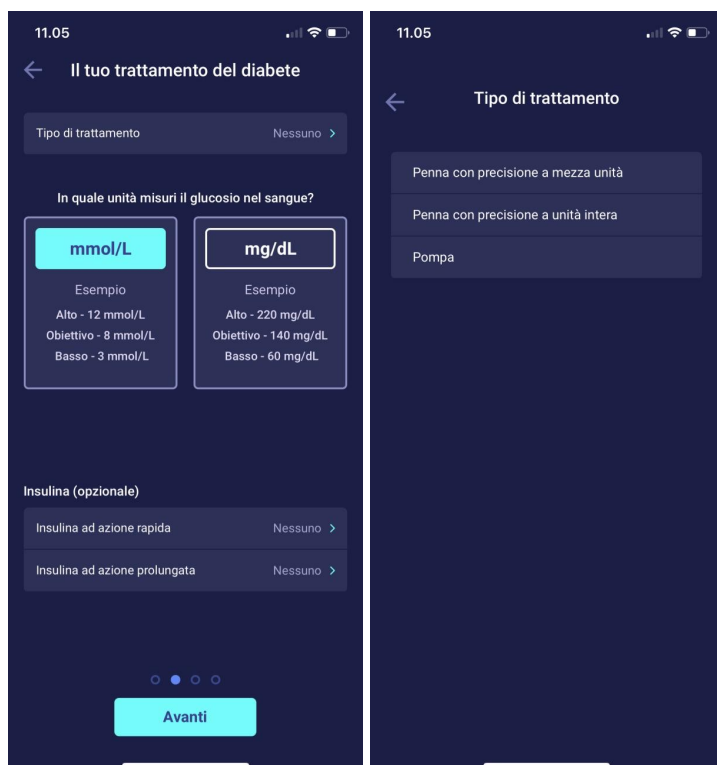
11.05

Il tuo trattamento del diabete

Tipo di trattamento Nessuno >

In quale unità misuri il glucosio nel sangue?

mmol/L

Esempio
Alto - 12 mmol/L
Obiettivo - 8 mmol/L
Basso - 3 mmol/L

mg/dL

Esempio
Alto - 220 mg/dL
Obiettivo - 140 mg/dL
Basso - 60 mg/dL

Insulina (opzionale)

Insulina ad azione rapida Nessuno >

Insulina ad azione prolungata Nessuno >

Avanti

11.05

Tipo di trattamento

Penna con precisione a mezza unità

Penna con precisione a unità intera

Pompa